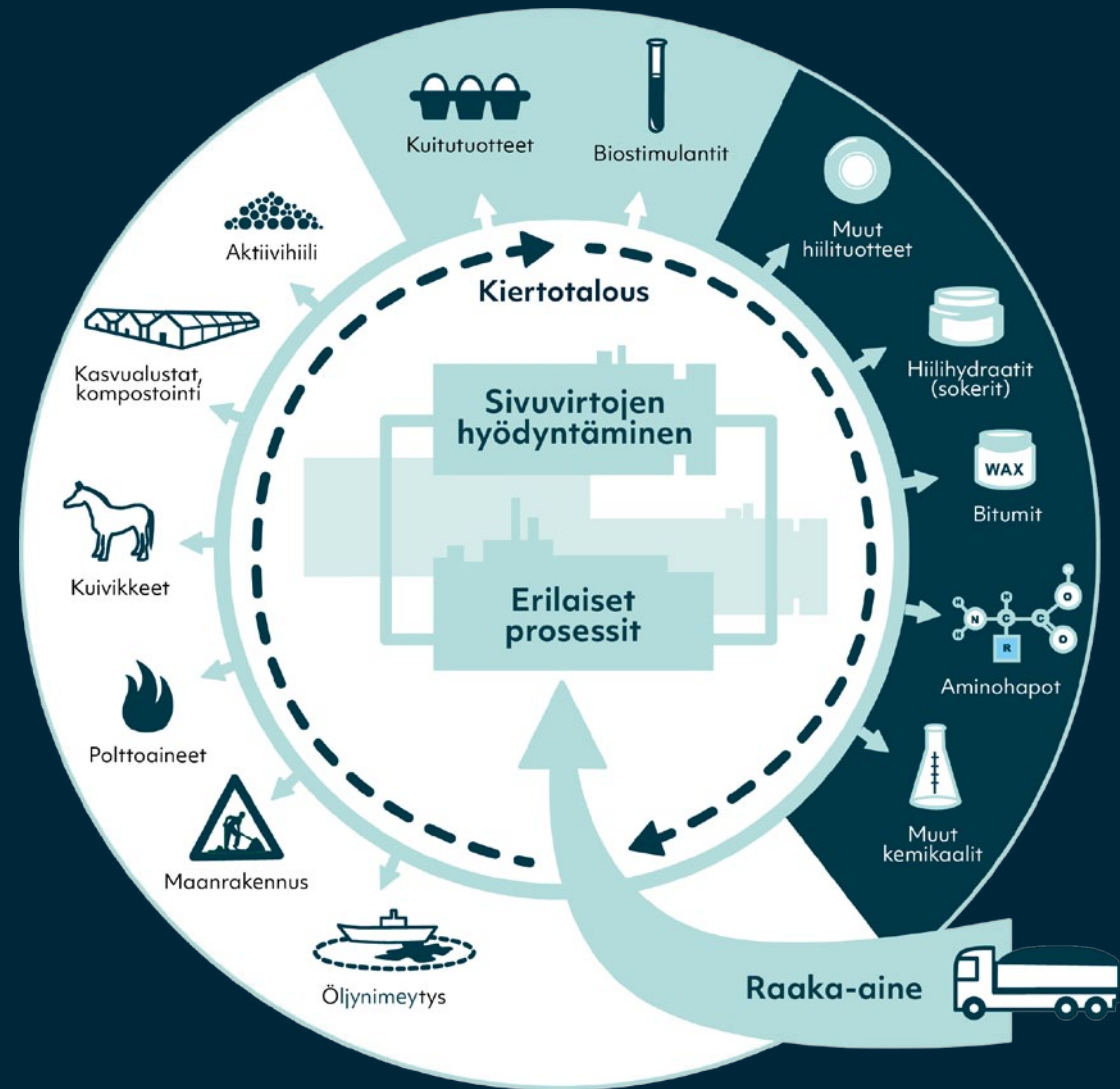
Kuitutuotteet

Biostimulantit

Muut hiilituotteet

Hiilihydraatit (sokerit)

WAX

Bitumit

H N H C C O O R H H O H

Aminohapot

Muut kemikaalit

Aktiivihiili

Kasvualustat, kompostointi

Kuivikkeet

Polttoaineet

Maanrakennus

Öljynimeytys

Kiertotalous

Sivuvirtojen hyödyntäminen

Erilaiset prosessit

Raaka-aine